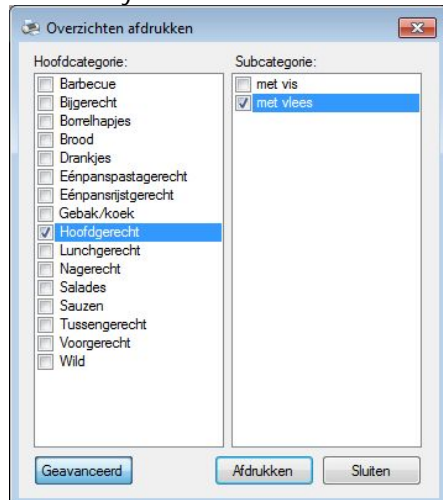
Overzichten afdrukken

Hoofdcategorie:
Barbecue
Bijgerecht
Borrelhapjes
Brood
Drankjes
Eénpanspastagerecht
Eénpansrijstgerecht
Gebak/koek
Hoofdgerecht
Lunchgerecht
Nagerecht
Salades
Sauzen
Tussengerecht
Voorgerecht
Wild

Subcategorie:
met vis
met vlees

Geavanceerd
Afdrukken
Sluiten